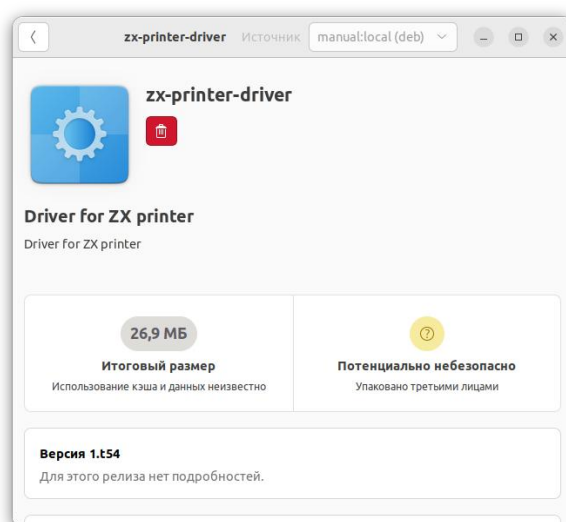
zx-printer-driver Источник manual:local (deb)

zx-printer-driver

Driver for ZX printer

Driver for ZX printer

26,9 МБ
Итоговый размер
Использование кэша и данных неизвестно

Потенциально небезопасно
Упаковано третьими лицами

Версия 1.t54
Для этого релиза нет подробностей.